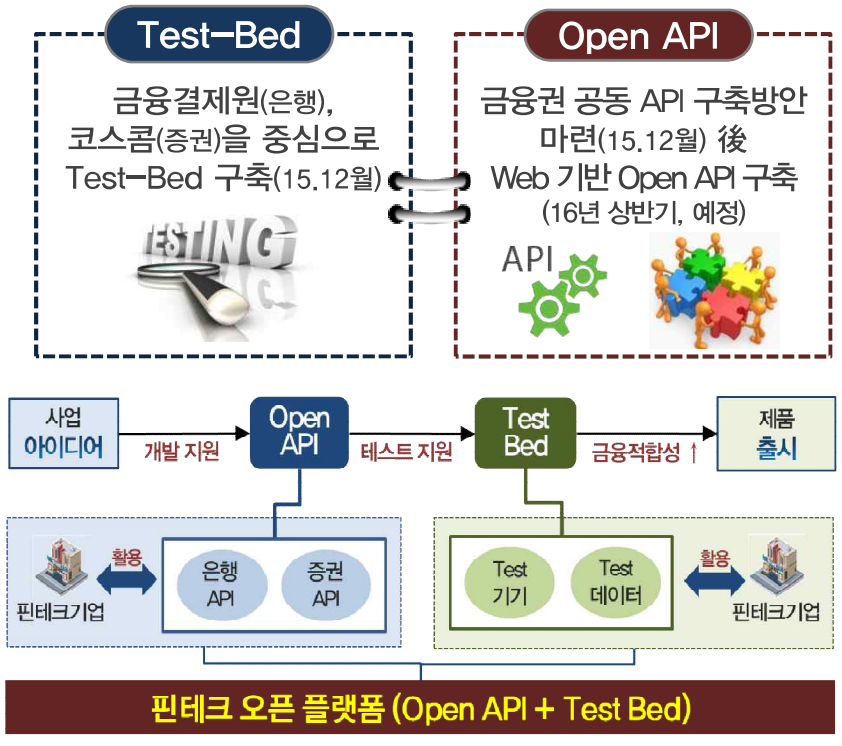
Test-Bed

금융결제원(은행), 코스콤(증권)을 중심으로 Test-Bed 구축(15.12월)

TESTING

Open API

금융권 공동 API 구축방안 마련(15.12월) 後 Web 기반 Open API 구축 (16년 상반기, 예정)

API

사업 아이디어

개발 지원

Open API

테스트 지원

Test Bed

금융적합성 ↑

제품 출시

활용

핀테크기업

은행 API

증권 API

Test 기기

Test 데이터

활용

핀테크기업

핀테크 오픈 플랫폼 (Open API + Test Bed)